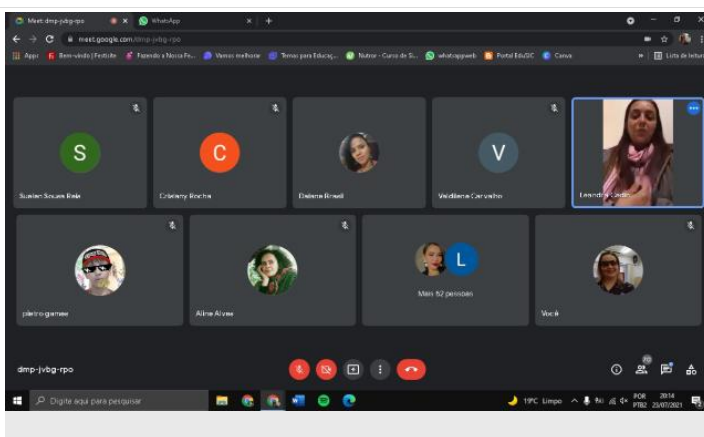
Meet: dmp-jvbg-rpo
WhatsApp
meet.google.com/dmp-jvbg-rpo
Apps
Bem-vindo | Festivite
Fazendo a Nossa Fe...
Vamos melhorar
Temas para Educaç...
Nutror - Curso de Si...
whatsappweb
Portal EduDC
Canva
Lista de leitura

S
Suelen Souza Reis
C
Cristiany Rocha
Dalene Brasil
V
Valdilene Carvalho
Leandra Castro
pietro gamer
Aline Alves
L
Mais 82 pessoas
Você

dmp-jvbg-rpo

Digite aqui para pesquisar
19°C Limpo
POR PTB2
20:14
25/07/2021